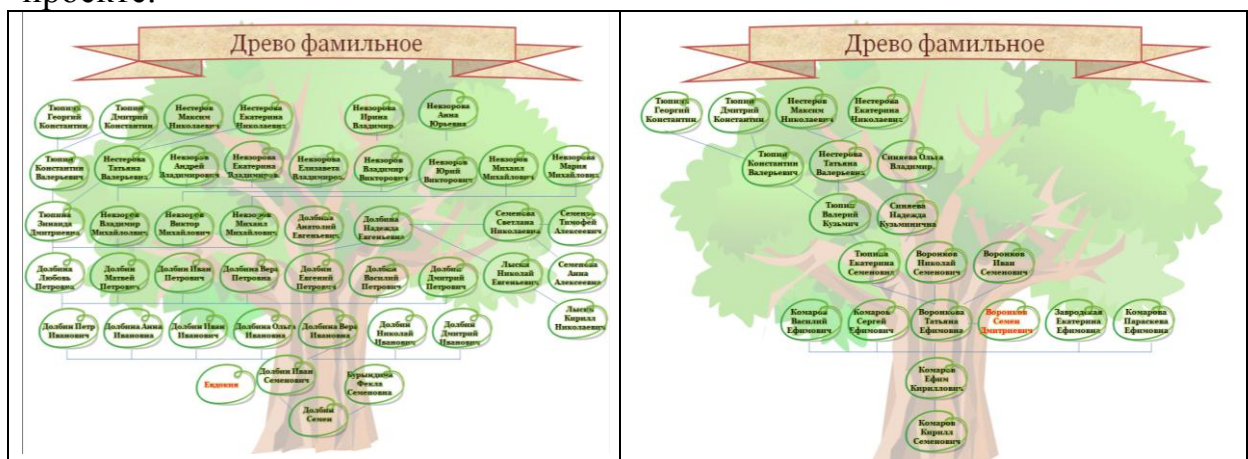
проекте.

Древо фамильное

Тюпиш Георгий Константин.

Тюпиш Дмитрий Константин

Нестеров Максим Николаевич

Нестерова Екатерина Николаевна

Неизорова Ирина Владимир.

Неизорова Анна Юрьевна

Тюпиш Константин Валерьевич

Нестерова Татьяна Валерьевна

Неизоров Андрей Владимирович

Неизорова Екатерина Владимировна

Неизорова Елизавета Владимировна

Неизоров Владимир Викторович

Неизоров Юрий Викторович

Неизоров Михаил Михайлович

Неизорова Мария Михайловна

Тюпиш Зинаида Дмитриевна

Неизоров Владимир Михайлович

Неизоров Виктор Михайлович

Неизоров Михаил Михайлович

Долбина Анатолий Евгеньевич

Долбина Надежда Евгеньевна

Семенова Светлана Николаевна

Семенов Тимофей Алексеевич

Долбина Любовь Петровна

Долбин Матвей Петрович

Долбин Иван Петрович

Долбина Вера Петровна

Долбин Евгений Петрович

Долбин Василий Петрович

Долбин Дмитрий Петрович

Лыско Николай Евгеньевич

Семенова Анна Алексеевна

Лыско Кирилл Николаевич

Долбин Петр Иванович

Долбина Анна Ивановна

Долбин Иван Иванович

Долбина Ольга Ивановна

Долбина Вера Ивановна

Долбин Николай Иванович

Долбин Дмитрий Иванович

Евдокия

Долбин Иван Семенович

Бурындина Фекла Семеновна

Долбин Семен

Древо фамильное

Тюпиш Георгий Константин.

Тюпиш Дмитрий Константин

Нестеров Максим Николаевич

Нестерова Екатерина Николаевна

Тюпиш Константин Валерьевич

Нестерова Татьяна Валерьевна

Синяева Ольга Владимир.

Тюпиш Валерий Кузьмич

Синяева Надежда Кузьминична

Тюпиш Екатерина Семеновна

Воронков Николай Семенович

Воронков Иван Семенович

Комаров Василий Ефимович

Комаров Сергей Ефимович

Воронкова Татьяна Ефимовна

Воронков Семен Дмитриевич

Завродская Екатерина Ефимовна

Комарова Параскева Ефимовна

Комаров Ефим Кириллович

Комаров Кирилл Семенович